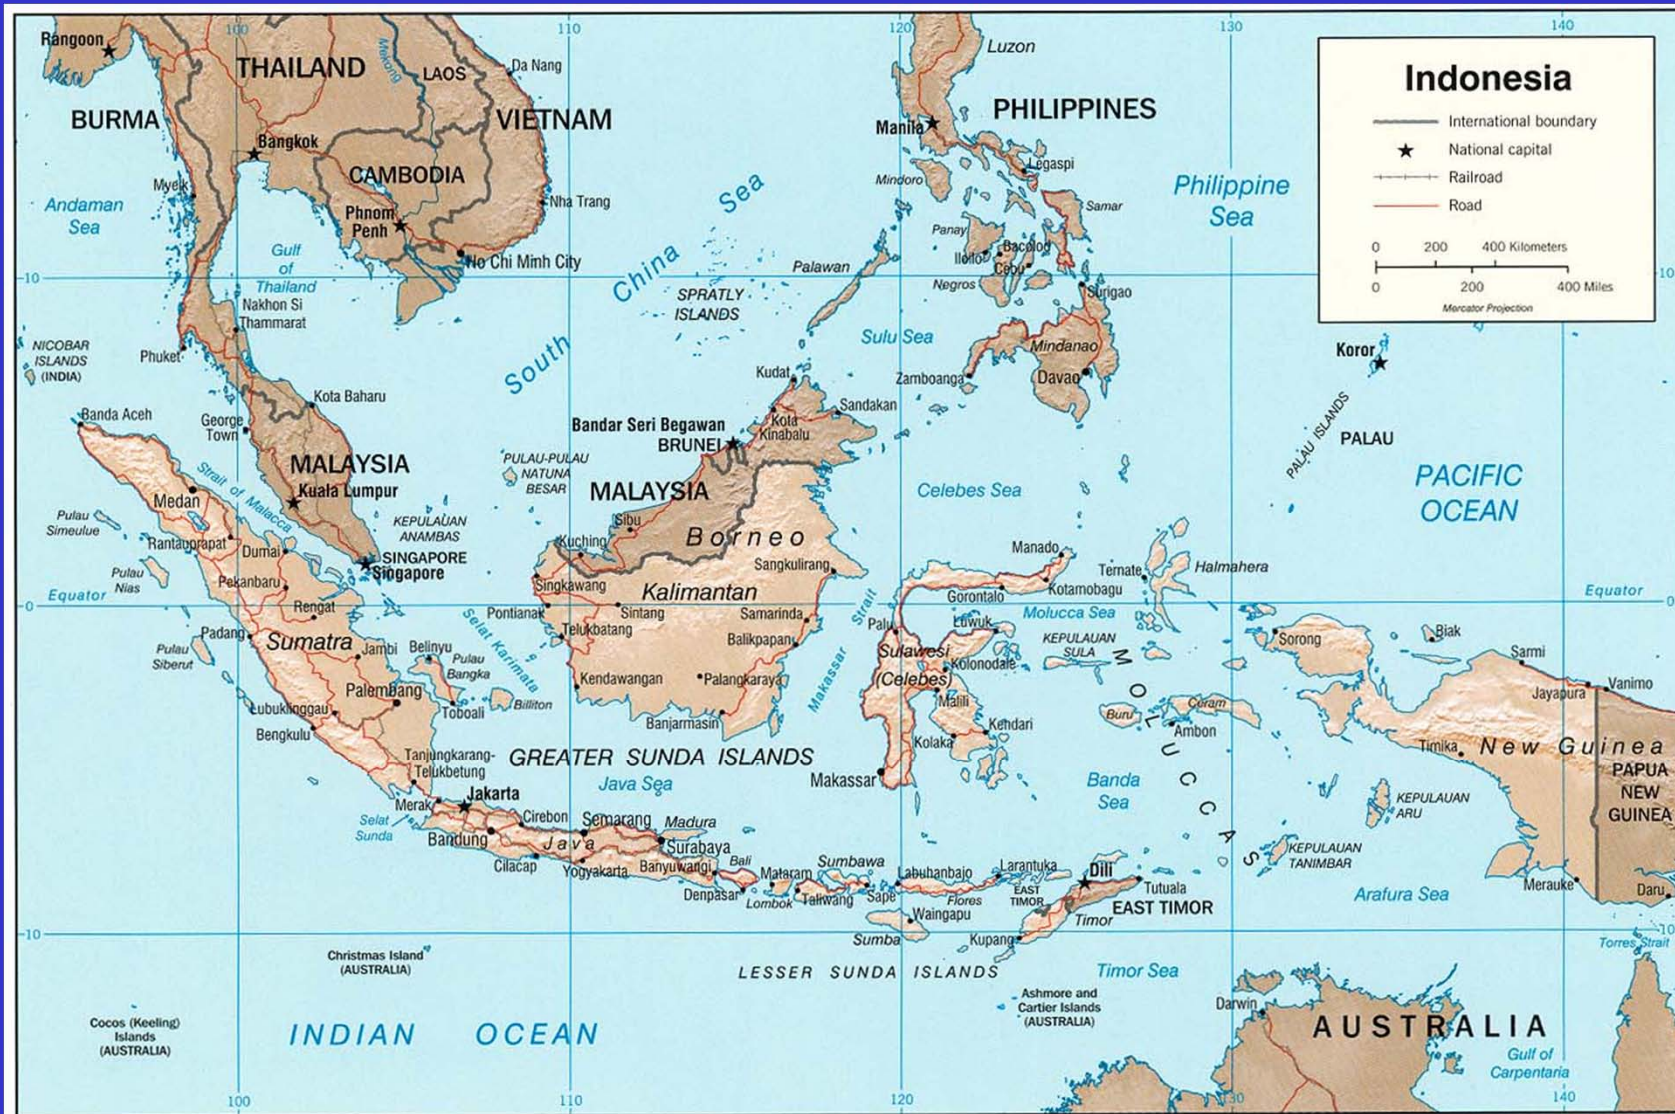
Indonesia
International boundary
National capital
Railroad
Road
0 200 400 Kilometers
0 200 400 Miles
Mercator Projection

100 110 120 130 140

Rangoon
BURMA
THAILAND
LAOS
Da Nang
VIETNAM
Bangkok
CAMBODIA
Myeik
Nha Trang
Phnom Penh
Ho Chi Minh City
Andaman Sea
Gulf of Thailand
Nakhon Si Thammarat
NICOBAR ISLANDS (INDIA)
Phuket
South China Sea
SPRATLY ISLANDS
Palawan
Luzon
Manila
PHILIPPINES
Legaspi
Mindoro
Samar
Panay
Bacolod
Iloilo
Cebu
Negros
Surigao
Philippine Sea
Sulu Sea
Mindanao
Zamboanga
Davao
Koror
PALAU ISLANDS
PALAU
PACIFIC OCEAN
Kudat
Sandakan
Kota Kinabalu
Bandar Seri Begawan
BRUNEI
Kota Baharu
Banda Aceh
George Town
MALAYSIA
Kuala Lumpur
Strait of Malacca
Medan
Pulau Simeulue
Rantauprapat
Dumai
KEPULAUAN ANAMBAS
PULAU-PULAU NATUNA BESAR
MALAYSIA
Sibu
Borneo
Kuching
Celebes Sea
Sangkulirang
SINGAPORE
Singapore
Pulau Nias
Pekanbaru
Equator
Rengat
Singkawang
Kalimantan
Pontianak
Sintang
Samarinda
Makassar Strait
Manado
Ternate
Halmahera
Gorontalo
Kotamobagu
Molucca Sea
Equator
Sorong
Biak
Sarmi
Vanimo
Jayapura
Padang
Pulau Siberut
Sumatra
Jambi
Belinyu
Pulau Bangka
Selat Karimata
Teluk Batang
Balikpapan
Palu
Luwuk
KEPULAUAN SULA
Sulawesi (Celebes)
Kolonodale
Malili
Kendari
Kolaka
Palembang
Lubuklinggau
Bengkulu
Toboali
Billiton
Kendawangan
Palangkaraya
Banjarmasin
MOLUCCAS
Buru
Ceram
Ambon
Timika
New Guinea
PAPUA NEW GUINEA
Tanjungkarang-Telukbetung
GREATER SUNDA ISLANDS
Java Sea
Makassar
Banda Sea
KEPULAUAN ARU
Merak
Jakarta
Selat Sunda
Cirebon
Semarang
Madura
Bandung
Java
Surabaya
Cilacap
Yogyakarta
Banyuwangi
Bali
Denpasar
Lombok
Mataram
Sumbawa
Taliwang
Sape
Labuhanbajo
Larantuka
EAST TIMOR
Dili
Tutuala
Flores
Waingapu
Timor
EAST TIMOR
KEPULAUAN TANIMBAR
Arafura Sea
Merauke
Daru
Sumba
Kupang
Christmas Island (AUSTRALIA)
LESSER SUNDA ISLANDS
Timor Sea
Torres Strait
Ashmore and Cartier Islands (AUSTRALIA)
Darwin
AUSTRALIA
Gulf of Carpentaria
Cocos (Keeling) Islands (AUSTRALIA)
INDIAN OCEAN
-10 -0 10